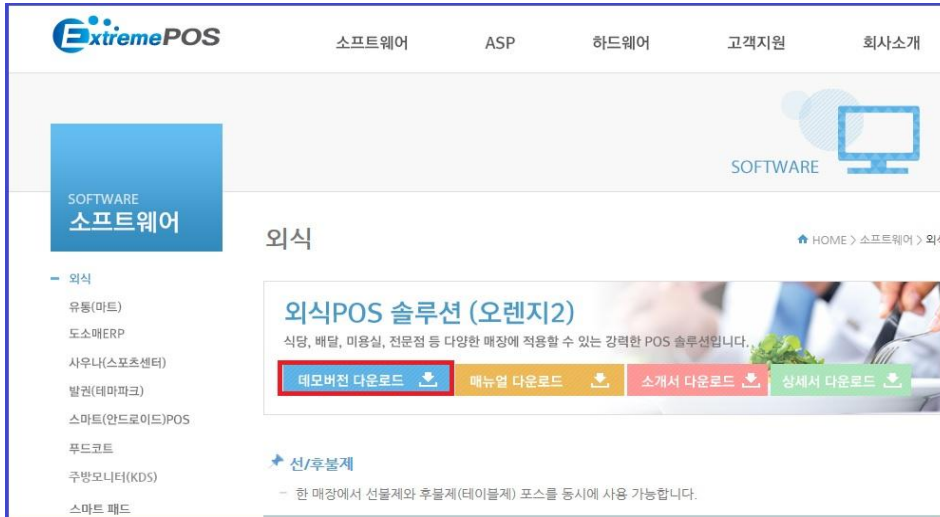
ExtremePOS

소프트웨어 ASP 하드웨어 고객지원 회사소개

SOFTWARE

SOFTWARE
소프트웨어

- 외식
유통(마트)
도소매ERP
사우나(스포츠센터)
발권(테마파크)
스마트(안드로이드)POS
푸드코트
주방모니터(KDS)
스마트 패드

외식

HOME > 소프트웨어 > 외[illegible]

외식POS 솔루션 (오렌지2)
식당, 배달, 미용실, 전문점 등 다양한 매장에 적용할 수 있는 강력한 POS 솔루션입니다.

데모버전 다운로드 매뉴얼 다운로드 소개서 다운로드 상세서 다운로드

선/후불제
- 한 매장에서 선불제와 후불제(테이블제) 포스를 동시에 사용 가능합니다.